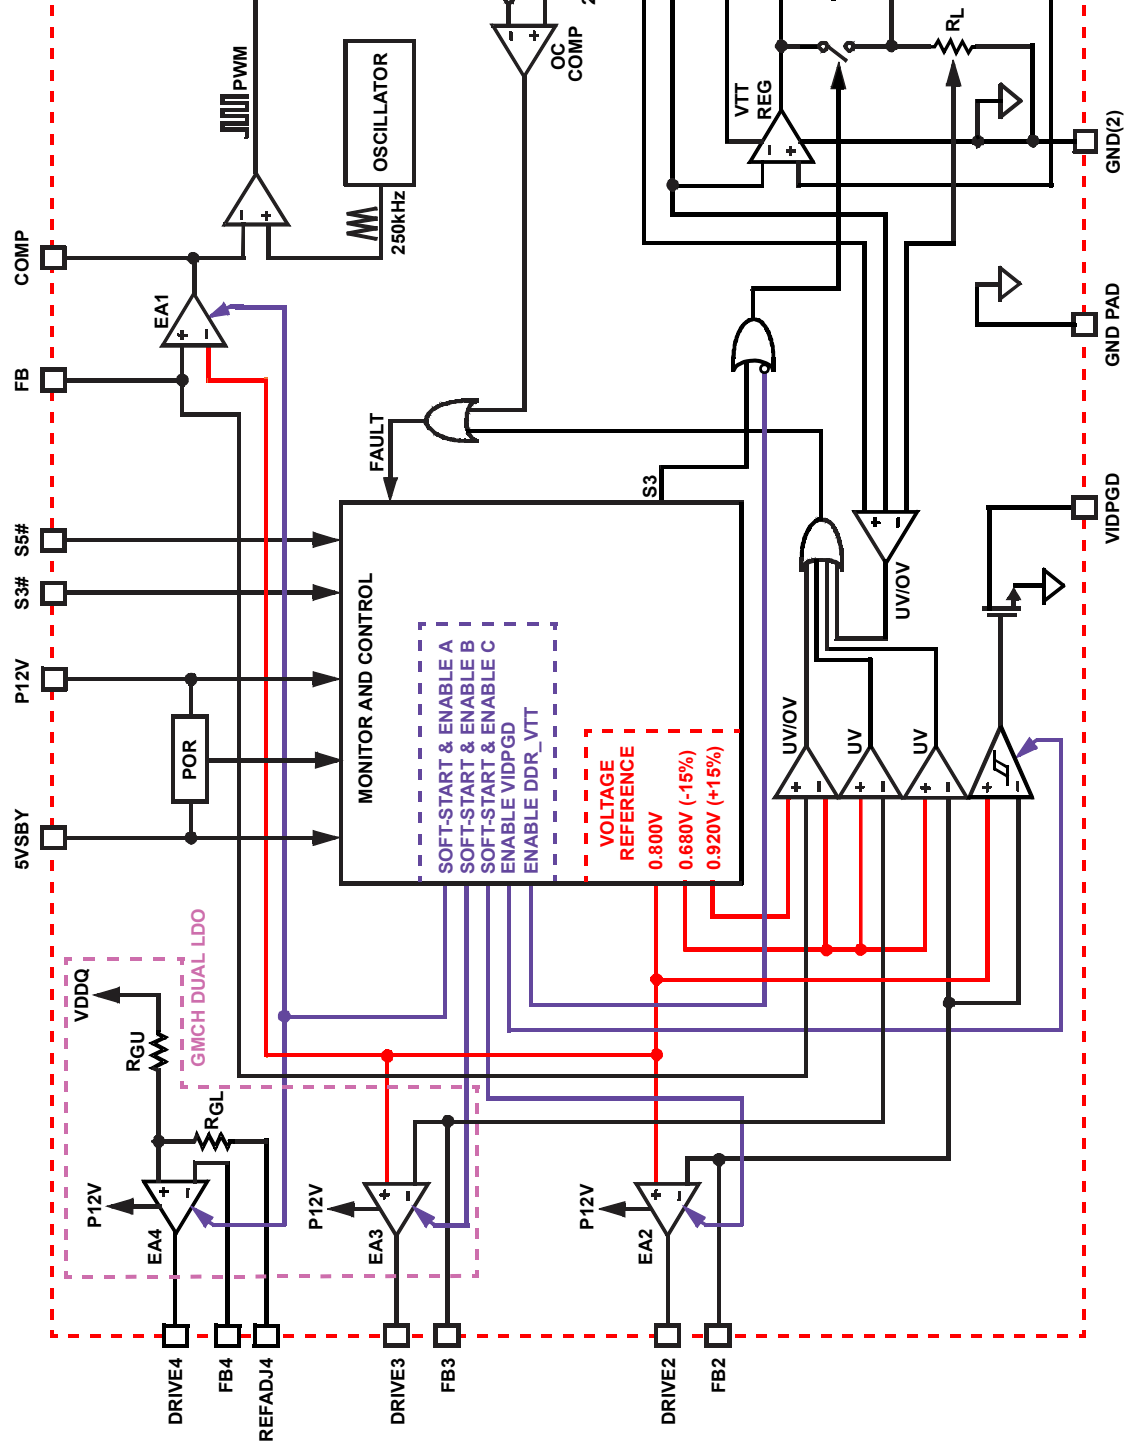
PWM
OSCILLATOR
250kHz
OC COMP
VTT REG
$R_L$
GND(2)
GND PAD
VIDPGD
COMP
FB
EA1
FAULT
S3
S5#
S3#
P12V
POR
5VSBY
MONITOR AND CONTROL
SOFT-START & ENABLE A
SOFT-START & ENABLE B
SOFT-START & ENABLE C
ENABLE VIDPGD
ENABLE DDR_VTT
VOLTAGE REFERENCE
0.800V
0.680V (-15%)
0.920V (+15%)
UV/OV
UV/OV
UV
UV
VDDQ
$R_{GU}$
GMCH DUAL LDO
$R_{GL}$
P12V
EA4
P12V
EA3
P12V
EA2
DRIVE4
FB4
REFADJ4
DRIVE3
FB3
DRIVE2
FB2